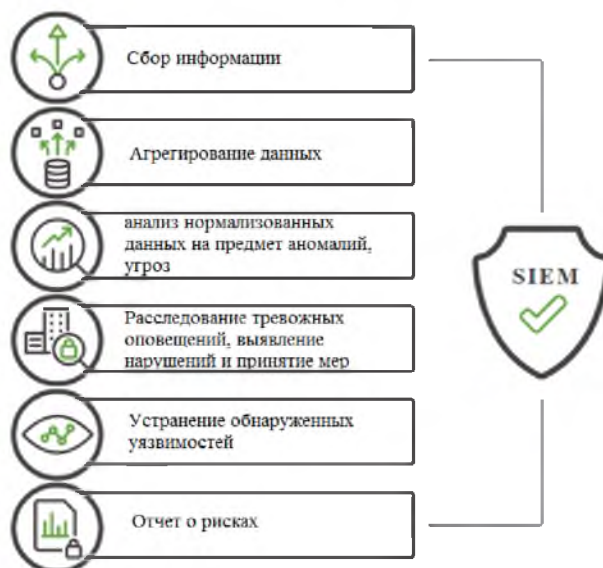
Сбор информации

Агрегирование данных

анализ нормализованных данных на предмет аномалий, угроз

Расследование тревожных оповещений, выявление нарушений и принятие мер

Устранение обнаруженных уязвимостей

Отчет о рисках

SIEM